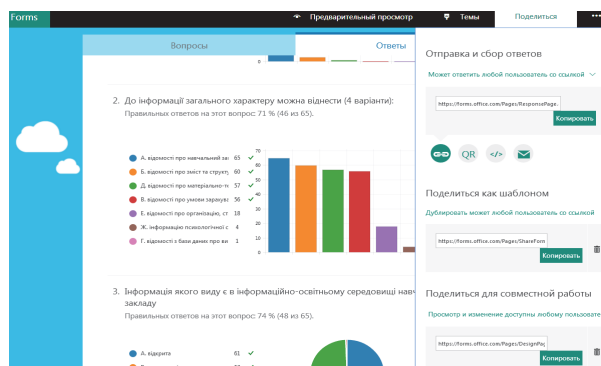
Forms

Предварительный просмотр

Темы

Поделиться

Вопросы

Ответы

0

2. До інформації загального характеру можна віднести (4 варіанти):

Правильных ответов на этот вопрос: 71 % (46 из 65).

А. відомості про навчальний за 65

Е. відомості про зміст та структ 60

Д. відомості про матеріально-те 57

Б. відомості про умови зарахув 56

Е. відомості про організацію, ст 18

Ж. інформацію психологічного х 4

Г. відомості з бази даних про ви 1

70
60
50
40
30
20
10
0

3. Інформація якого виду є в інформаційно-освітньому середовищі навч закладу

Правильных ответов на этот вопрос: 74 % (48 из 65).

А. відкрита 61

Отправка и сбор ответов

Может ответить любой пользователь со ссылкой

https://forms.office.com/Pages/ResponsePage.

Копировать

QR

</>

Поделиться как шаблоном

Дублировать может любой пользователь со ссылкой

https://forms.office.com/Pages/ShareForm

Копировать

Поделиться для совместной работы

Просмотр и изменение доступны любому пользователь

https://forms.office.com/Pages/DesignPag

Копировать